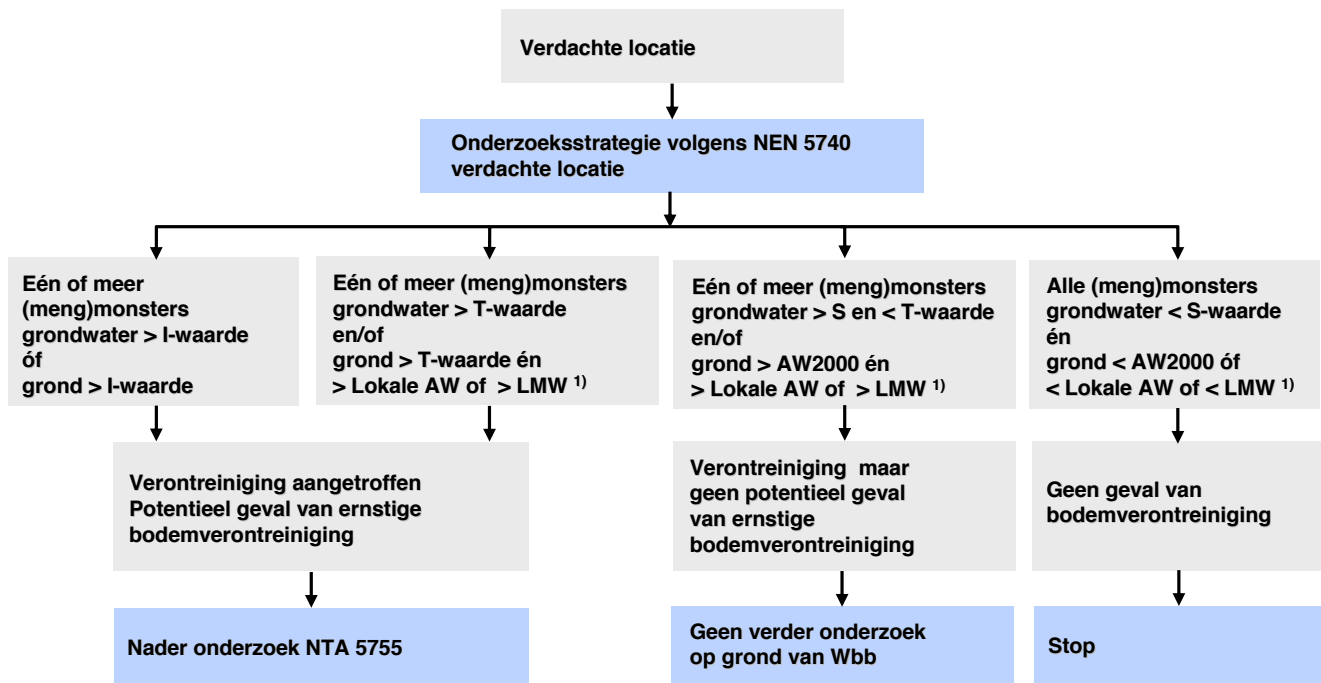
Verdachte locatie

Onderzoeksstrategie volgens NEN 5740 verdachte locatie

Eén of meer (meng)monsters grondwater > I-waarde óf grond > I-waarde

Eén of meer (meng)monsters grondwater > T-waarde en/of grond > T-waarde én > Lokale AW of > LMW $^{1)}$

Eén of meer (meng)monsters grondwater > S en < T-waarde en/of grond > AW2000 én > Lokale AW of > LMW $^{1)}$

Alle (meng)monsters grondwater < S-waarde én grond < AW2000 óf < Lokale AW of < LMW $^{1)}$

Verontreiniging aangetroffen Potentieel geval van ernstige bodemverontreiniging

Verontreiniging maar geen potentieel geval van ernstige bodemverontreiniging

Geen geval van bodemverontreiniging

Nader onderzoek NTA 5755

Geen verder onderzoek op grond van Wbb

Stop